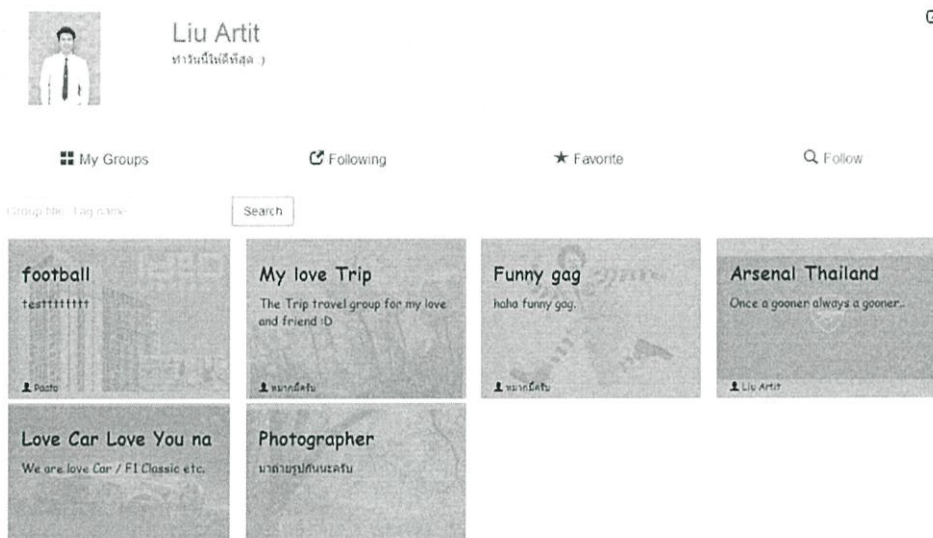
G

Liu Artit
ทำวันนี้ให้ดีที่สุด :)

My Groups

Following

Favorite

Follow

Group Nb / Tag name

Search

football
testtttttttt
Pasta

My love Trip
The Trip travel group for my love and friend :D
หมากมีครับ

Funny gag
haha funny gag.
หมากมีครับ

Arsenal Thailand
Once a gooner always a gooner..
Liu Artit

Love Car Love You na
We are love Car / F1 Classic etc.

Photographer
มาถ่ายรูปกันนะครับ